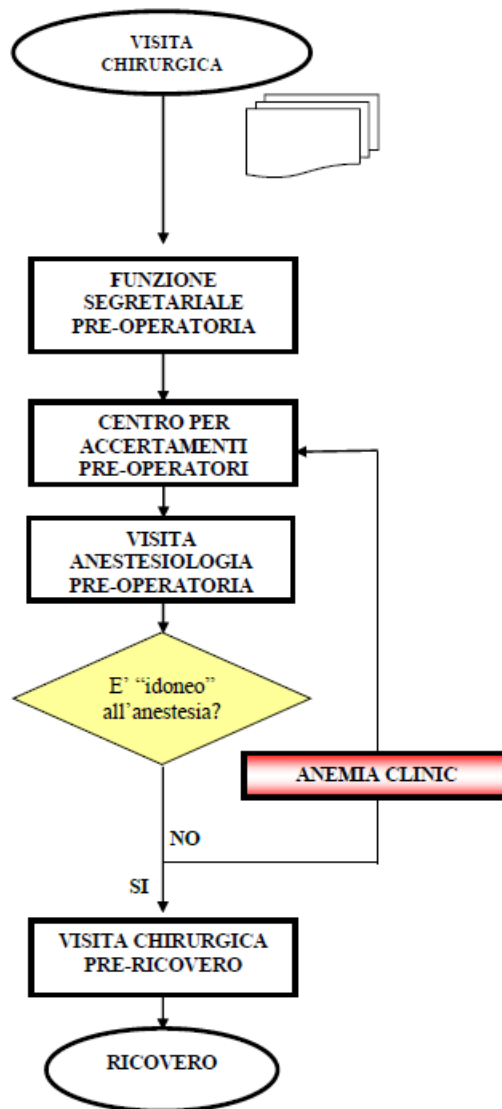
VISITA CHIRURGICA

FUNZIONE SEGRETARIALE PRE-OPERATORIA

CENTRO PER ACCERTAMENTI PRE-OPERATORI

VISITA ANESTESIOLOGIA PRE-OPERATORIA

E' "idoneo" all'anestesia?

ANEMIA CLINIC

NO

SI

VISITA CHIRURGICA PRE-RICOVERO

RICOVERO